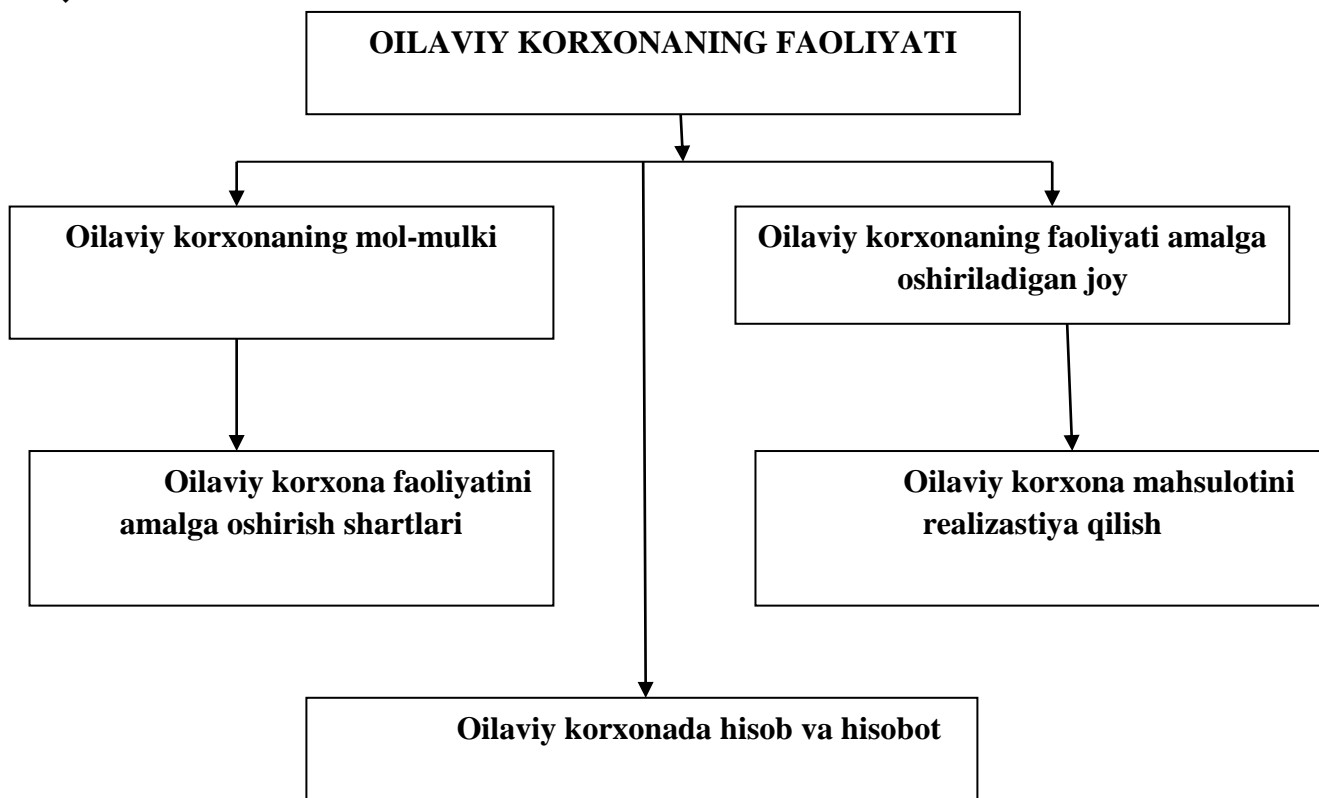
OILAVIY KORXONANING FAOLIYATI

Oilaviy korxonaning mol-mulki

Oilaviy korxonaning faoliyati amalga oshiriladigan joy

Oilaviy korxona faoliyatini amalga oshirish shartlari

Oilaviy korxona mahsulotini realizastiya qilish

Oilaviy korxonada hisob va hisobot